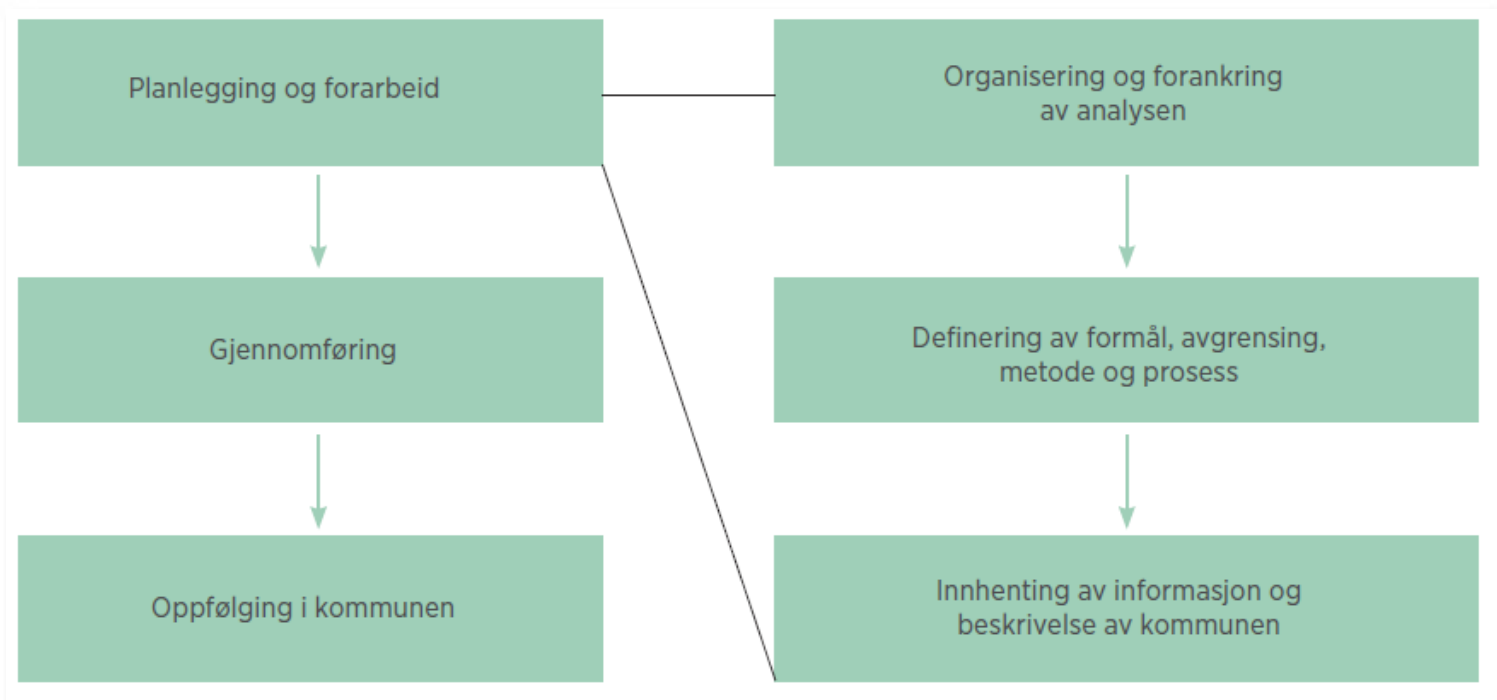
Planlegging og forarbeid

Gjennomføring

Oppfølging i kommunen

Organisering og forankring av analysen

Definering av formål, avgrensing, metode og prosess

Innhenting av informasjon og beskrivelse av kommunen